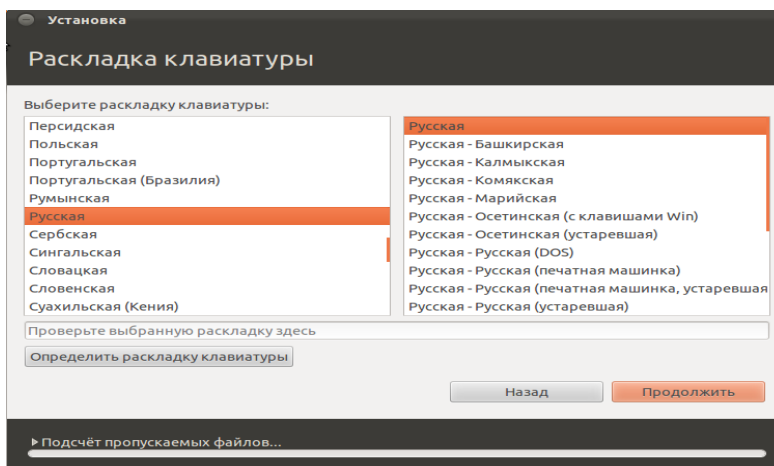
Установка

Раскладка клавиатуры

Выберите раскладку клавиатуры:

Персидская
Польская
Португальская
Португальская (Бразилия)
Румынская
Русская
Сербская
Сингальская
Словацкая
Словенская
Суахильская (Кения)

Русская
Русская - Башкирская
Русская - Калмыкская
Русская - Комякская
Русская - Марийская
Русская - Осетинская (с клавишами Win)
Русская - Осетинская (устаревшая)
Русская - Русская (DOS)
Русская - Русская (печатная машинка)
Русская - Русская (печатная машинка, устаревшая
Русская - Русская (устаревшая)

Проверьте выбранную раскладку здесь

Определить раскладку клавиатуры

Назад

Продолжить

Подсчёт пропускаемых файлов...